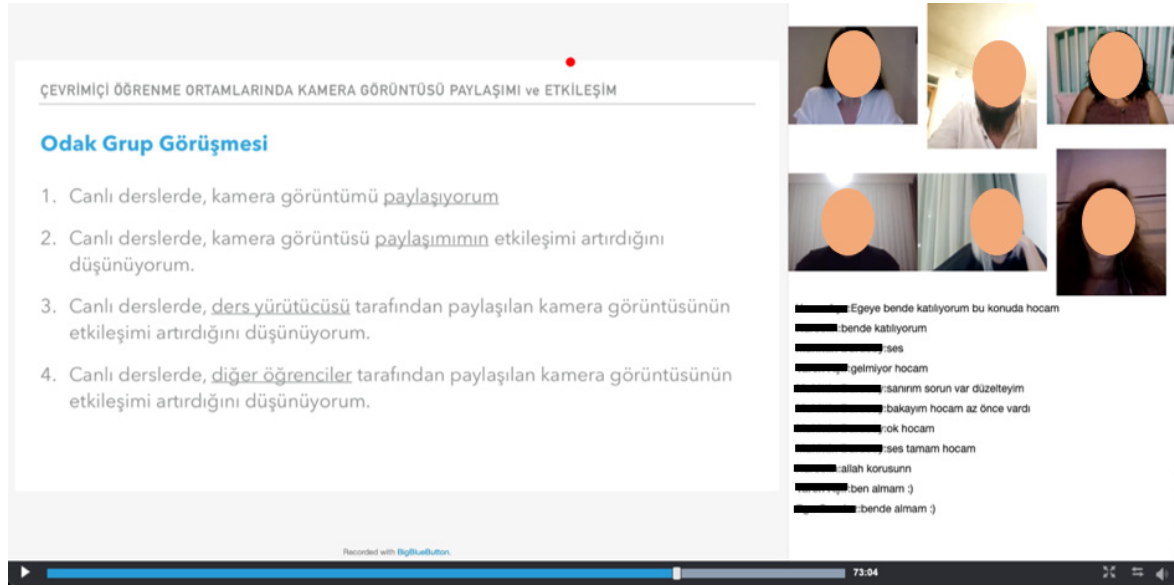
ÇEVRİMİÇİ ÖĞRENME ORTAMLARINDA KAMERA GÖRÜNTÜSÜ PAYLAŞIMI ve ETKİLEŞİM

Odak Grup Görüşmesi

1. Canlı derslerde, kamera görüntümü paylaşıyorum

2. Canlı derslerde, kamera görüntüsü paylaşımımın etkileşimi artırdığını düşünüyorum.

3. Canlı derslerde, ders yürütücüsü tarafından paylaşılan kamera görüntüsünün etkileşimi artırdığını düşünüyorum.

4. Canlı derslerde, diğer öğrenciler tarafından paylaşılan kamera görüntüsünün etkileşimi artırdığını düşünüyorum.

Recorded with BigBlueButton.

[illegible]:Egeye bende katılıyorum bu konuda hocam
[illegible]:bende katılıyorum
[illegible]:ses
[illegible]:gelmiyor hocam
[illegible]:sanırım sorun var düzelteyim
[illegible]:bakayım hocam az önce vardı
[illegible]:ok hocam
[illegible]:ses tamam hocam
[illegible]:allah korusunn
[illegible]:ben almam :)
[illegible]:bende almam :)

73:04